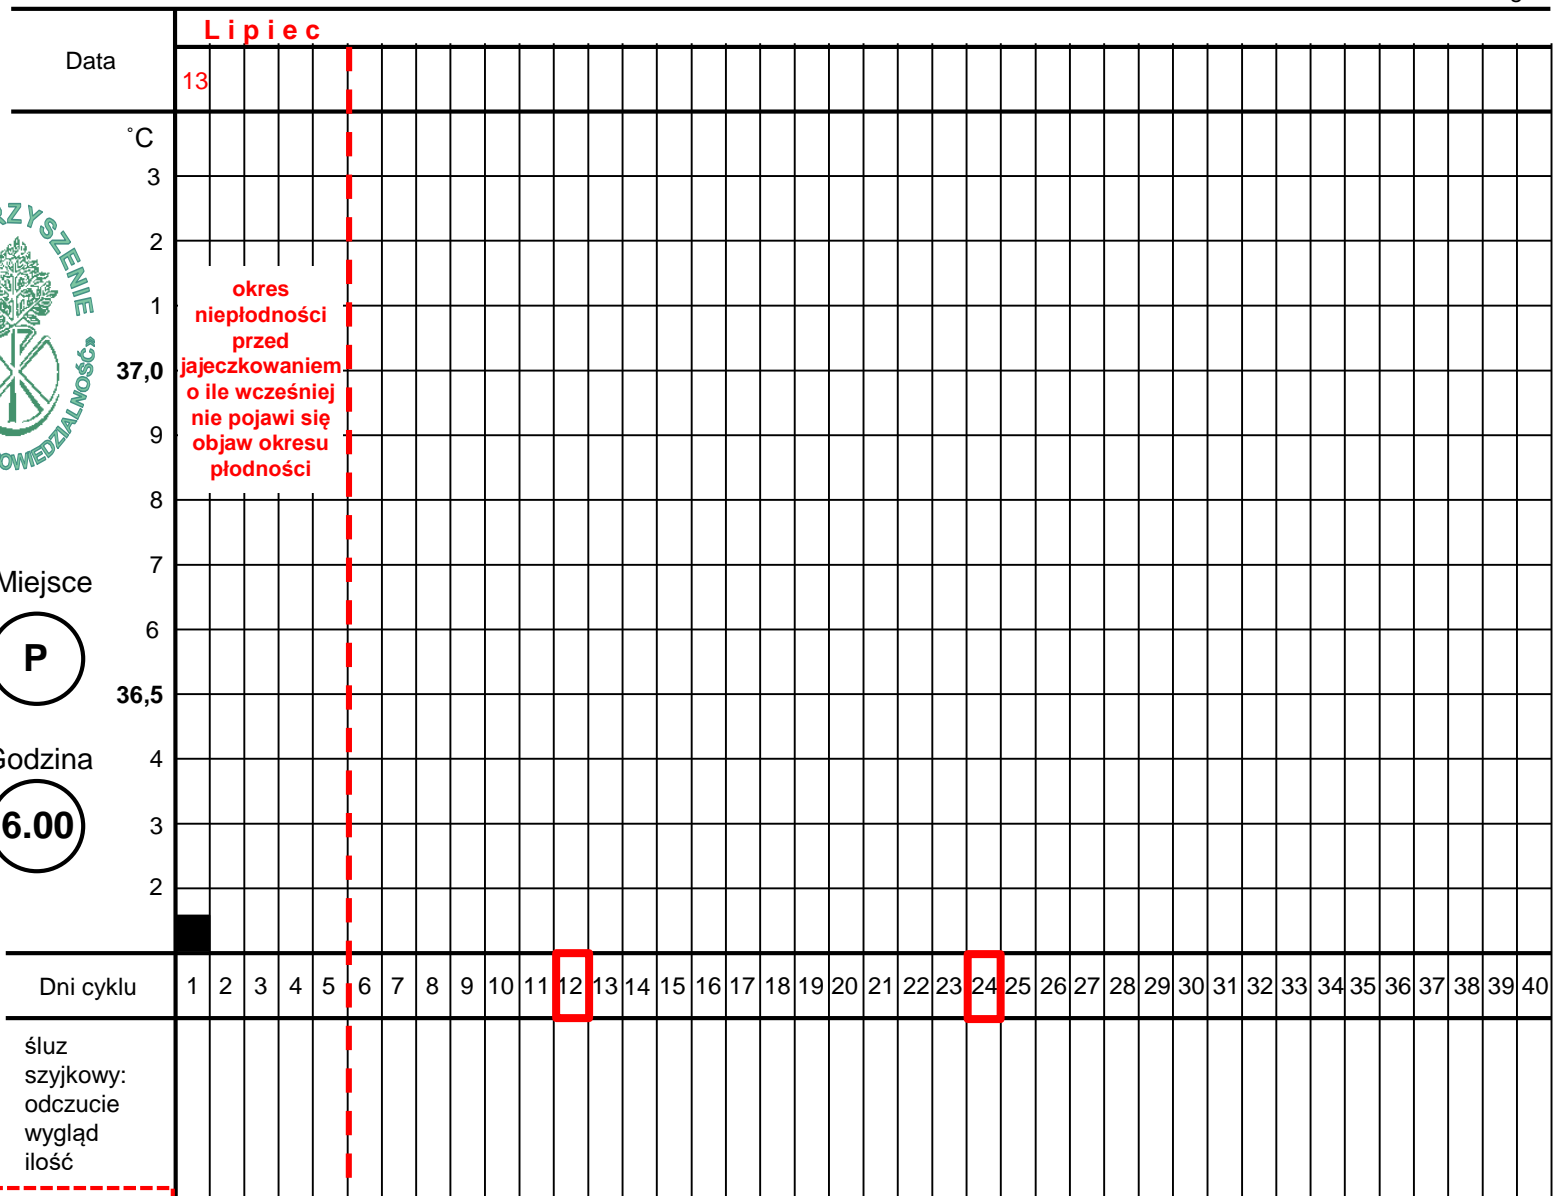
Data

Lipiec

13

˚C
3
2
1
37,0
9
8
7
6
36,5
4
3
2

RZYSZENIE
OWIEDZIALNOŚĆ

okres niepłodności przed jajeczkowaniem o ile wcześniej nie pojawi się objaw okresu płodności

Miejsce
P

Godzina
6.00

| Dni cyklu | 1 | 2 | 3 | 4 | 5 | 6 | 7 | 8 | 9 | 10 | 11 | 12 | 13 | 14 | 15 | 16 | 17 | 18 | 19 | 20 | 21 | 22 | 23 | 24 | 25 | 26 | 27 | 28 | 29 | 30 | 31 | 32 | 33 | 34 | 35 | 36 | 37 | 38 | 39 | 40 |
|---|---|---|---|---|---|---|---|---|---|---|---|---|---|---|---|---|---|---|---|---|---|---|---|---|---|---|---|---|---|---|---|---|---|---|---|---|---|---|---|---|

śluz szyjkowy:
odczucie
wygląd
ilość